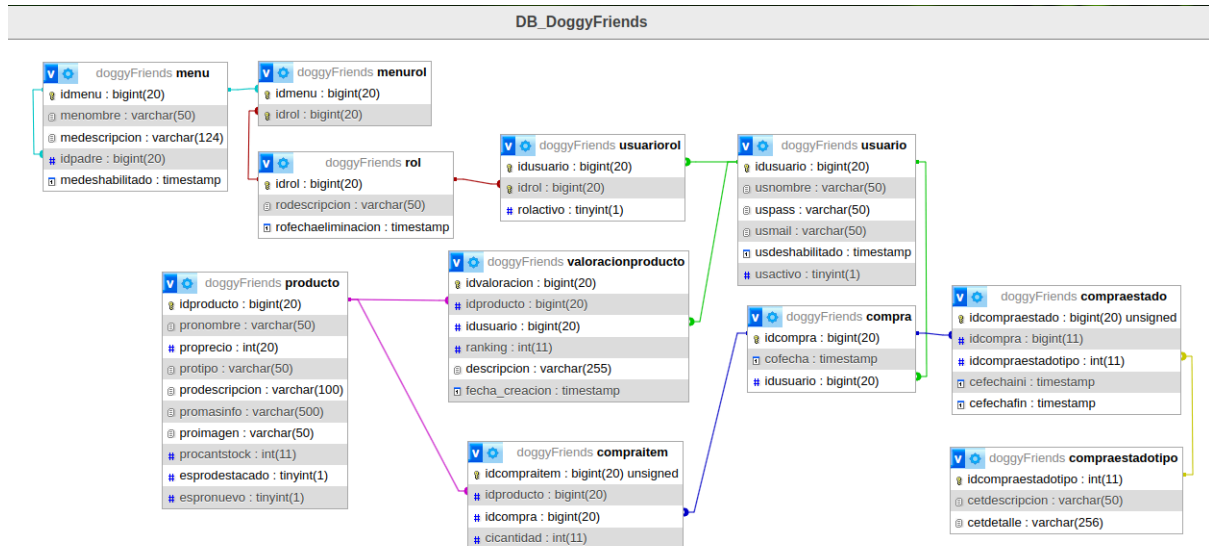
DB_DoggyFriends

doggyFriends menu
idmenu : bigint(20)
menombre : varchar(50)
medescripcion : varchar(124)
idpadre : bigint(20)
medeshabilitado : timestamp

doggyFriends menurol
idmenu : bigint(20)
idrol : bigint(20)

doggyFriends rol
idrol : bigint(20)
rodescripcion : varchar(50)
rofechaeliminacion : timestamp

doggyFriends usuariorol
idusuario : bigint(20)
idrol : bigint(20)
rolactivo : tinyint(1)

doggyFriends usuario
idusuario : bigint(20)
usnombre : varchar(50)
uspass : varchar(50)
usmail : varchar(50)
usdeshabilitado : timestamp
usactivo : tinyint(1)

doggyFriends producto
idproducto : bigint(20)
pronombre : varchar(50)
proprecio : int(20)
protipo : varchar(50)
prodescripcion : varchar(100)
promasinfo : varchar(500)
proimagen : varchar(50)
procantstock : int(11)
esprodestacado : tinyint(1)
espronuevo : tinyint(1)

doggyFriends valoracionproducto
idvaloracion : bigint(20)
idproducto : bigint(20)
idusuario : bigint(20)
ranking : int(11)
descripcion : varchar(255)
fecha_creacion : timestamp

doggyFriends compra
idcompra : bigint(20)
cofecha : timestamp
idusuario : bigint(20)

doggyFriends compraestado
idcompraestado : bigint(20) unsigned
idcompra : bigint(11)
idcompraestadotipo : int(11)
cefechaini : timestamp
cefechafin : timestamp

doggyFriends compraitem
idcompraitem : bigint(20) unsigned
idproducto : bigint(20)
idcompra : bigint(20)
cicantidad : int(11)

doggyFriends compraestadotipo
idcompraestadotipo : int(11)
cetdescripcion : varchar(50)
cetdetalle : varchar(256)